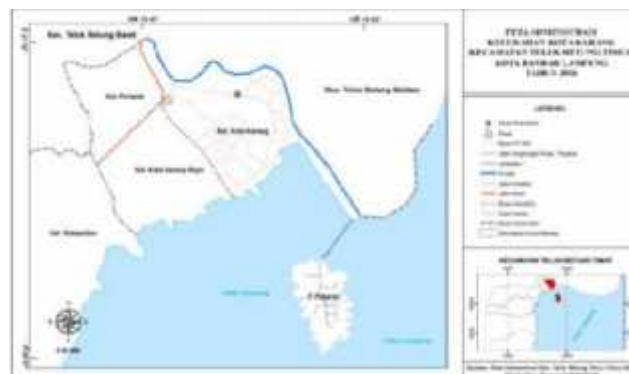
Kec. Teluk Betung Barat

Kel. Perwata

Kel. Kota Karang

Kel. Kota Karang Raya

Kel. Sukamaju

Kec. Teluk Betung Selatan

P. Pasaran

Teluk Lampung

PETA ORIENTASI
KELURAHAN KOTA KARANG
KECAMATAN TELUK BETUNG TIMUR
KOTA BANDAR LAMPUNG
TAHUN 2018

LEGENDA

KECAMATAN TELUK BETUNG TIMUR

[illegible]